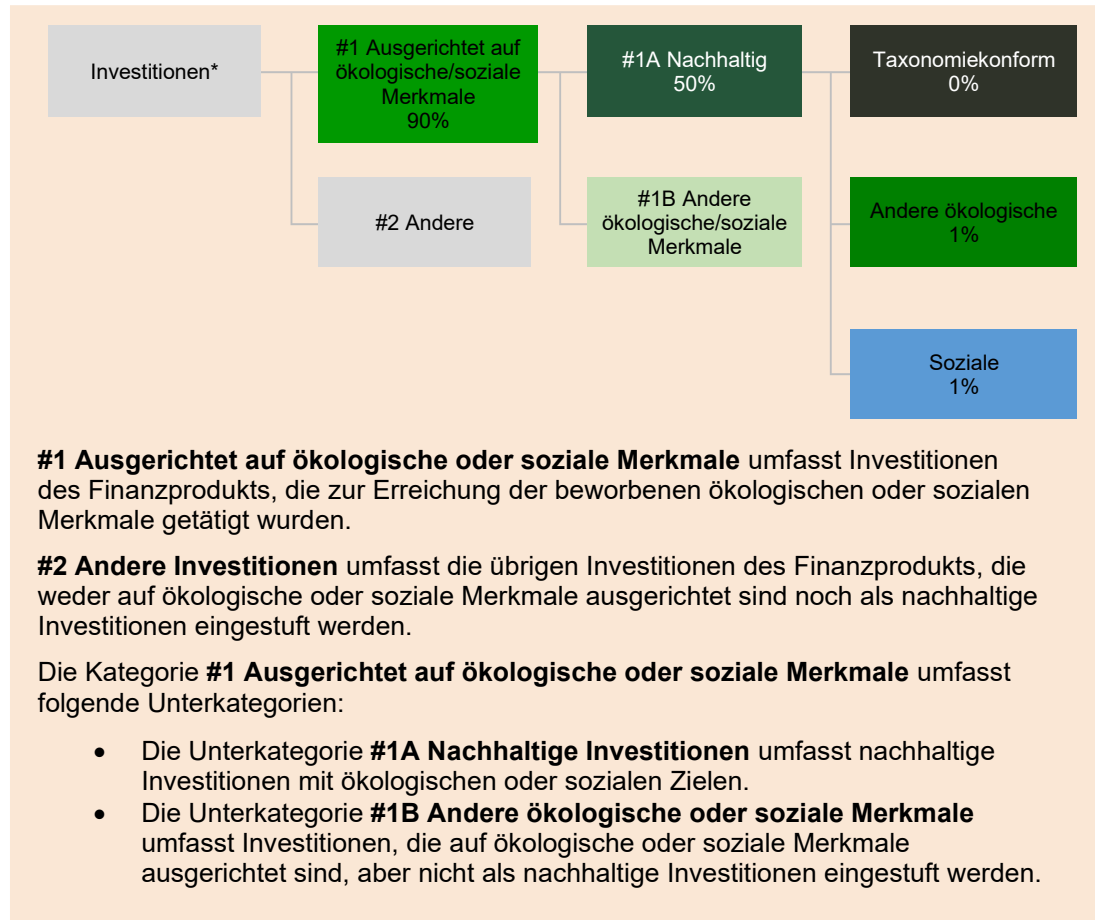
Investitionen*

#1 Ausgerichtet auf ökologische/soziale Merkmale 90%

#2 Andere

#1A Nachhaltig 50%

#1B Andere ökologische/soziale Merkmale

Taxonomiekonform 0%

Andere ökologische 1%

Soziale 1%

**#1 Ausgerichtet auf ökologische oder soziale Merkmale** umfasst Investitionen des Finanzprodukts, die zur Erreichung der beworbenen ökologischen oder sozialen Merkmale getätigt wurden.

**#2 Andere Investitionen** umfasst die übrigen Investitionen des Finanzprodukts, die weder auf ökologische oder soziale Merkmale ausgerichtet sind noch als nachhaltige Investitionen eingestuft werden.

Die Kategorie **#1 Ausgerichtet auf ökologische oder soziale Merkmale** umfasst folgende Unterkategorien:

- Die Unterkategorie **#1A Nachhaltige Investitionen** umfasst nachhaltige Investitionen mit ökologischen oder sozialen Zielen.
- Die Unterkategorie **#1B Andere ökologische oder soziale Merkmale** umfasst Investitionen, die auf ökologische oder soziale Merkmale ausgerichtet sind, aber nicht als nachhaltige Investitionen eingestuft werden.